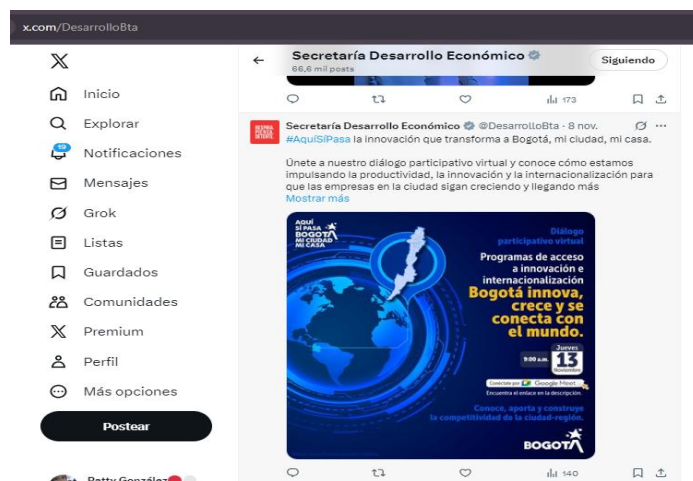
x.com/DesarrolloBta

Inicio
Explorar
19
Notificaciones
Mensajes
Grok
Listas
Guardados
Comunidades
Premium
Perfil
Más opciones
Postear

Patty González

Secretaría Desarrollo Económico
66,6 mil posts
Siguiendo

173

Secretaría Desarrollo Económico @DesarrolloBta · 8 nov.
#AquiSiPasa la innovación que transforma a Bogotá, mi ciudad, mi casa.

Únete a nuestro diálogo participativo virtual y conoce cómo estamos impulsando la productividad, la innovación y la internacionalización para que las empresas en la ciudad sigan creciendo y llegando más
Mostrar más

AQUÍ SÍ PASA BOGOTÁ MI CIUDAD MI CASA

Diálogo participativo virtual

Programas de acceso a innovación e internacionalización
Bogotá innova, crece y se conecta con el mundo.

Jueves
9:00 a.m.
13
Noviembre

Conéctate por Google Meet
Encuentra el enlace en la descripción.

Conoce, aporta y construye la competitividad de la ciudad-región.

BOGOTÁ

140